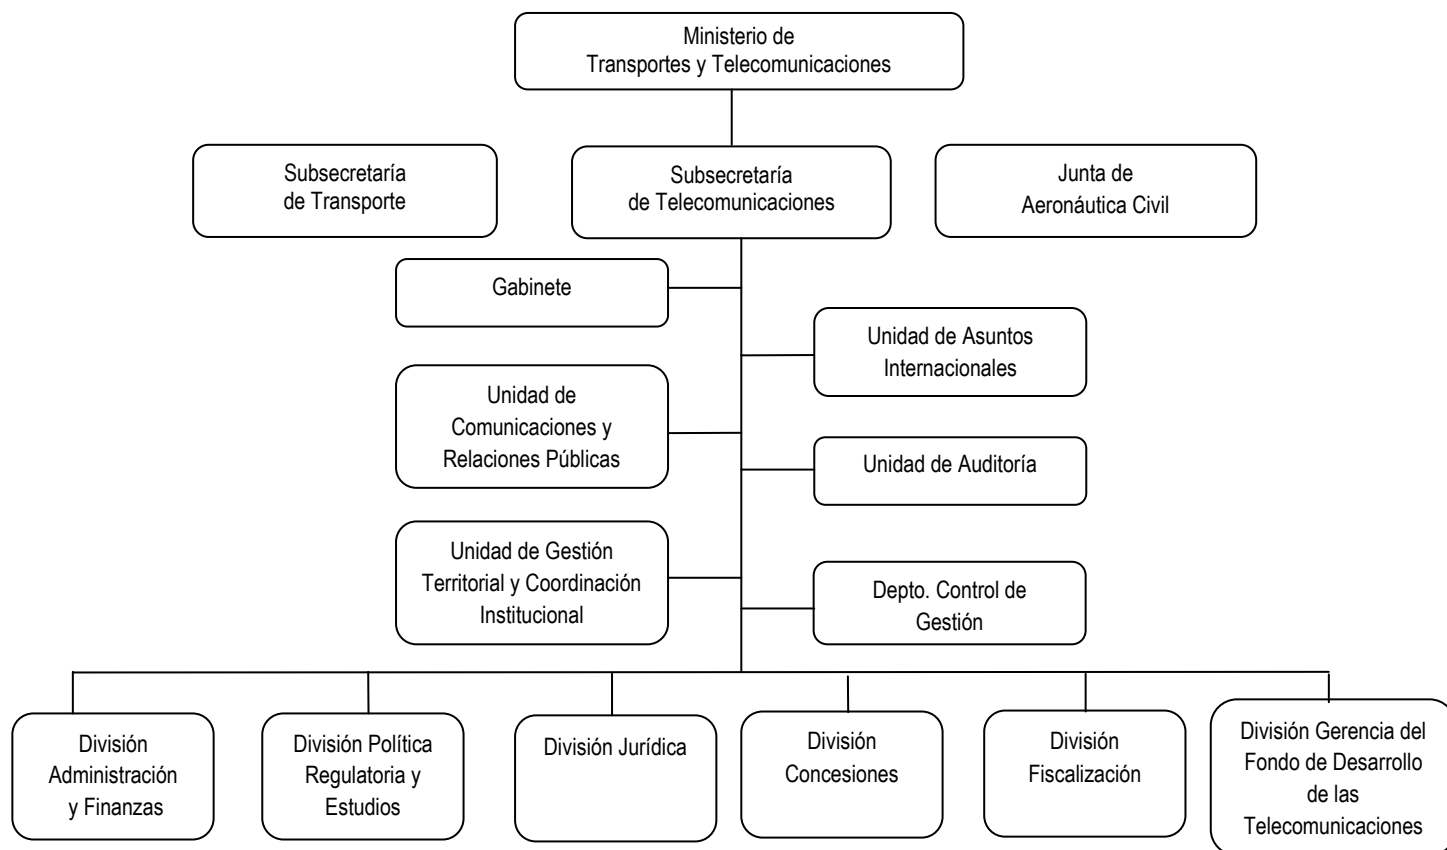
Ministerio de Transportes y Telecomunicaciones

Subsecretaría de Transporte

Subsecretaría de Telecomunicaciones

Junta de Aeronáutica Civil

Gabinete

Unidad de Asuntos Internacionales

Unidad de Comunicaciones y Relaciones Públicas

Unidad de Auditoría

Unidad de Gestión Territorial y Coordinación Institucional

Depto. Control de Gestión

División Administración y Finanzas

División Política Regulatoria y Estudios

División Jurídica

División Concesiones

División Fiscalización

División Gerencia del Fondo de Desarrollo de las Telecomunicaciones